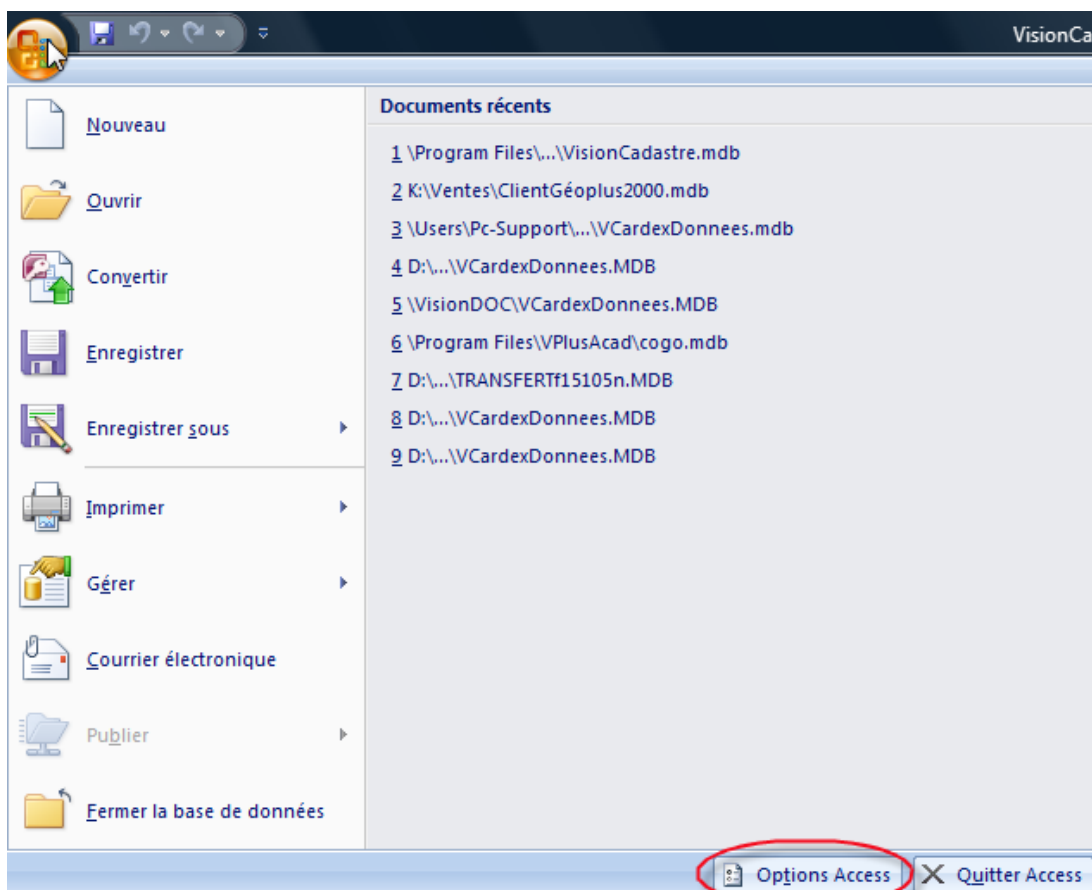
VisionCa

Nouveau

Ouvrir

Convertir

Enregistrer

Enregistrer sous

Imprimer

Gérer

Courrier électronique

Publier

Fermer la base de données

Documents récents

1 \Program Files\...\VisionCadastre.mdb

2 K:\Ventes\ClientGéoplus2000.mdb

3 \Users\Pc-Support\...\VCardexDonnees.mdb

4 D:\...\VCardexDonnees.MDB

5 \VisionDOC\VCardexDonnees.MDB

6 \Program Files\VPlusAcad\cogo.mdb

7 D:\...\TRANSFERTf15105n.MDB

8 D:\...\VCardexDonnees.MDB

9 D:\...\VCardexDonnees.MDB

Options Access

Quitter Access